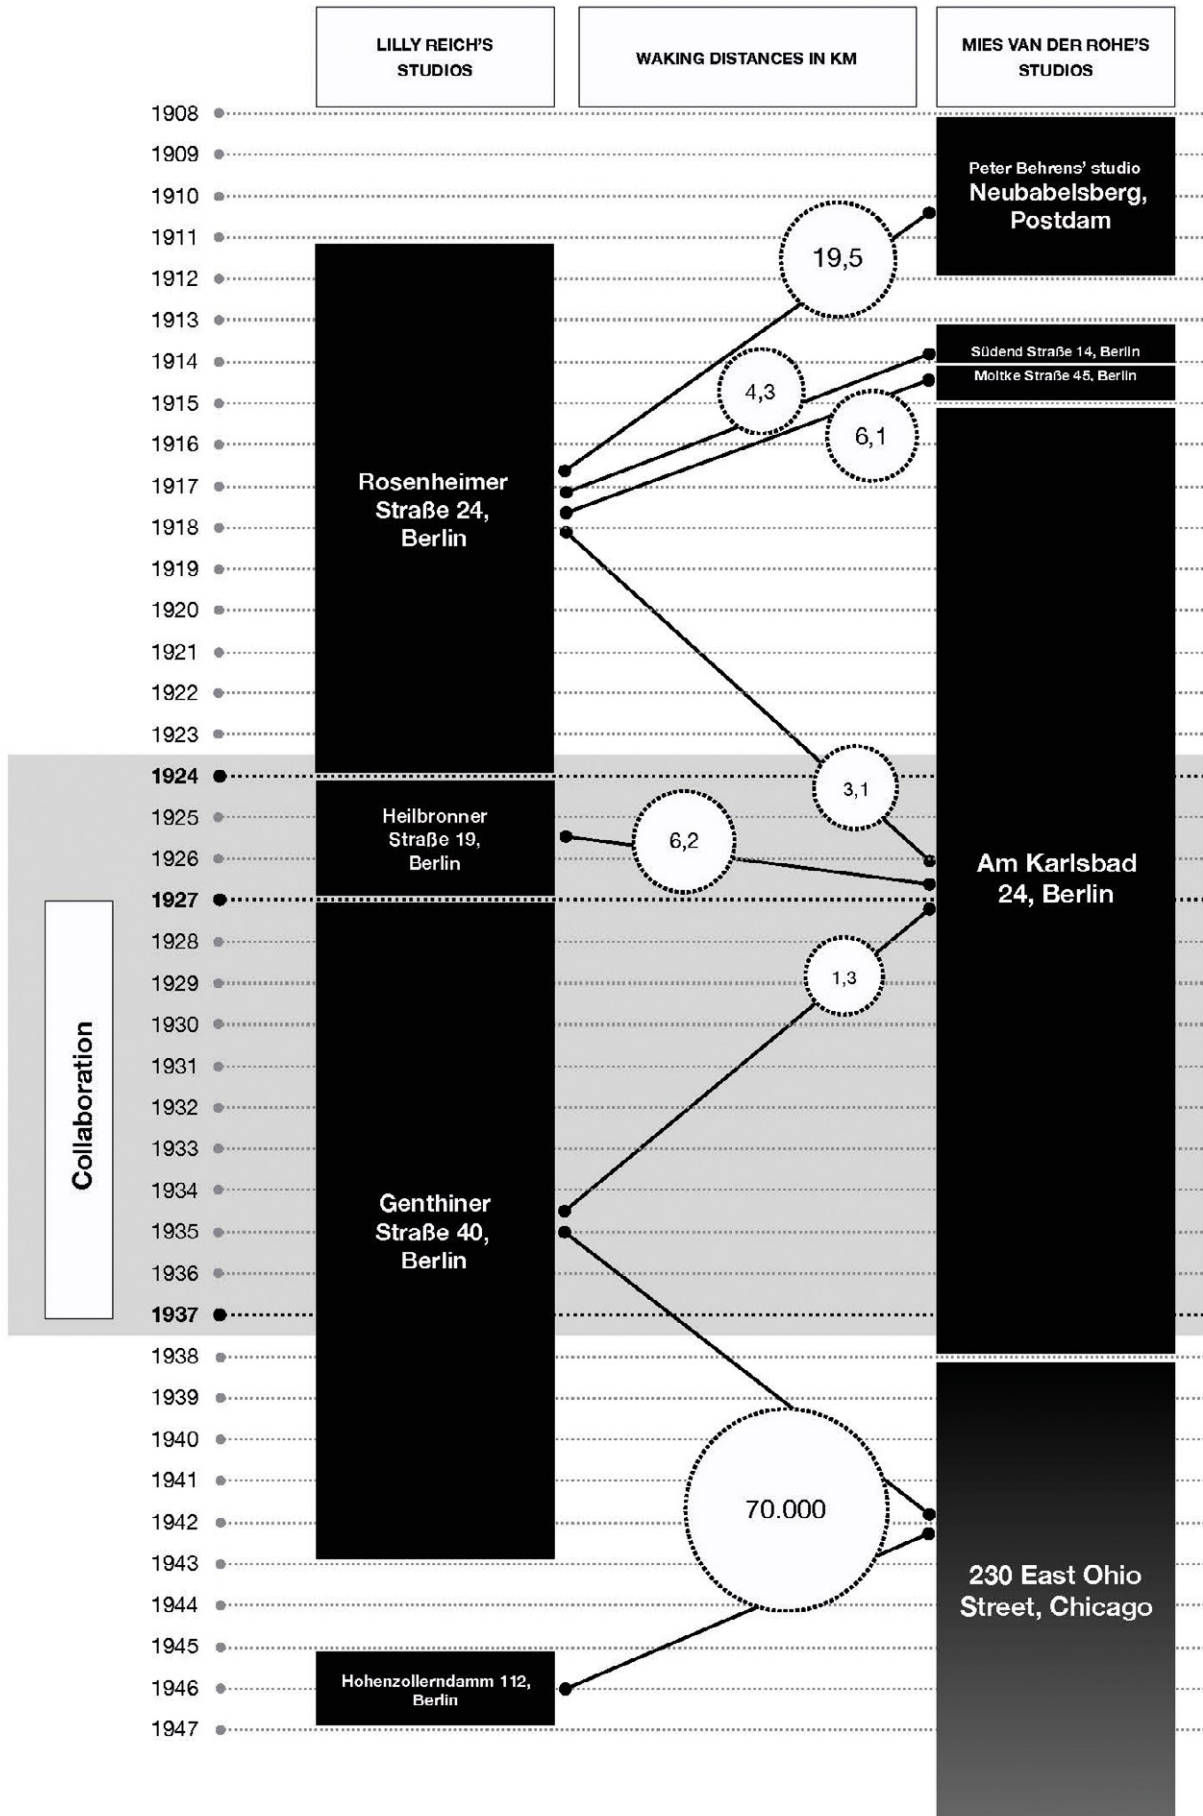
LILLY REICH'S STUDIOS

WAKING DISTANCES IN KM

MIES VAN DER ROHE'S STUDIOS

1908
1909
1910
1911
1912
1913
1914
1915
1916
1917
1918
1919
1920
1921
1922
1923
1924
1925
1926
1927
1928
1929
1930
1931
1932
1933
1934
1935
1936
1937
1938
1939
1940
1941
1942
1943
1944
1945
1946
1947

Collaboration

Peter Behrens' studio
Neubabelsberg, Postdam

19,5

Südend Straße 14, Berlin
Moltke Straße 45, Berlin

4,3

6,1

Rosenheimer Straße 24, Berlin

3,1

Heilbronner Straße 19, Berlin

6,2

Am Karlsbad 24, Berlin

1,3

Genthiner Straße 40, Berlin

70.000

230 East Ohio Street, Chicago

Hohenzollerndamm 112, Berlin